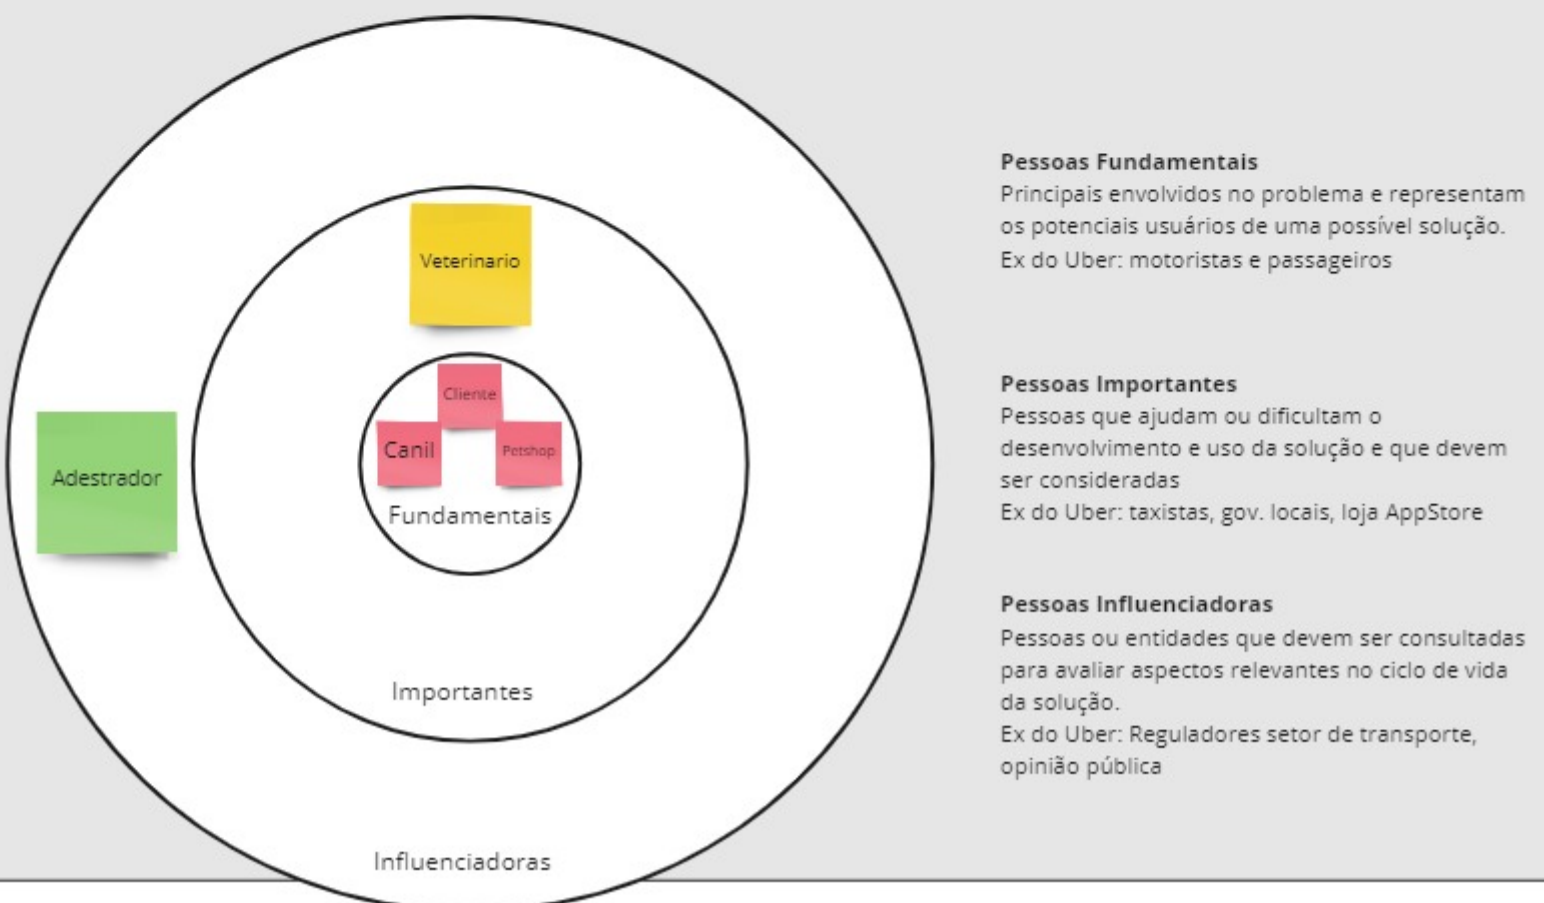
Veterinario

Cliente

Canil

Potshop

Fundamentais

Adestrador

Importantes

Influenciadoras

**Pessoas Fundamentais**
Principais envolvidos no problema e representam os potenciais usuários de uma possível solução.
Ex do Uber: motoristas e passageiros

**Pessoas Importantes**
Pessoas que ajudam ou dificultam o desenvolvimento e uso da solução e que devem ser consideradas
Ex do Uber: taxistas, gov. locais, loja AppStore

**Pessoas Influenciadoras**
Pessoas ou entidades que devem ser consultadas para avaliar aspectos relevantes no ciclo de vida da solução.
Ex do Uber: Reguladores setor de transporte, opinião pública